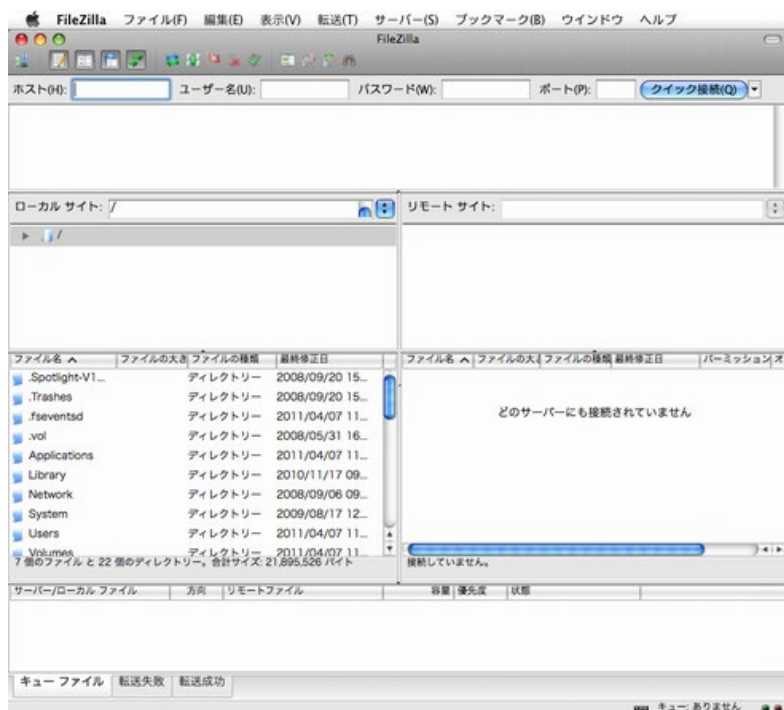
FileZilla ファイル(F) 編集(E) 表示(V) 転送(T) サーバー(S) ブックマーク(B) ウインドウ ヘルプ

FileZilla

ホスト(H): ユーザー名(U): パスワード(W): ポート(P): クイック接続(Q)

ローカル サイト: /

リモート サイト:

/

| ファイル名 | ファイルの大き | ファイルの種類 | 最終修正日 |
|---|---|---|---|
| .Spotlight-V1... | | ディレクトリー | 2008/09/20 15... |
| .Trashes | | ディレクトリー | 2008/09/20 15... |
| .fseventsd | | ディレクトリー | 2011/04/07 11... |
| .vol | | ディレクトリー | 2008/05/31 16... |
| Applications | | ディレクトリー | 2011/04/07 11... |
| Library | | ディレクトリー | 2010/11/17 09... |
| Network | | ディレクトリー | 2008/09/06 09... |
| System | | ディレクトリー | 2009/08/17 12... |
| Users | | ディレクトリー | 2011/04/07 11... |
| Volumes | | ディレクトリー | 2011/04/07 11... |

7 個のファイル と 22 個のディレクトリー。合計サイズ: 21,895,526 バイト

| ファイル名 | ファイルの大き | ファイルの種類 | 最終修正日 | パーミッション | オ |
|---|---|---|---|---|---|

どのサーバーにも接続されていません

接続していません。

| サーバー/ローカル ファイル | 方向 | リモートファイル | 容量 | 優先度 | 状態 |
|---|---|---|---|---|---|

キュー ファイル 転送失敗 転送成功

キュー: ありません